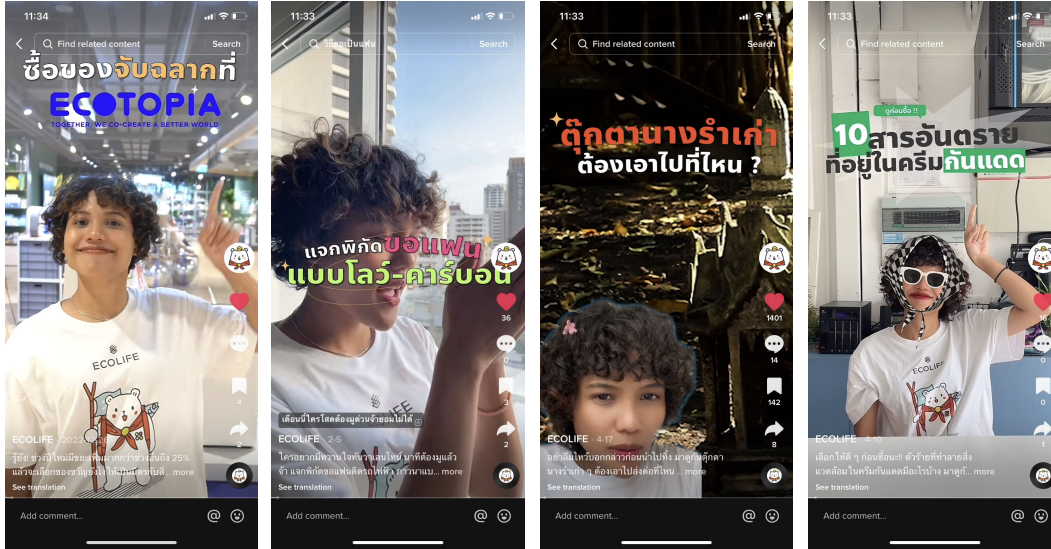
11:34

Find related content Search

ซื้อของจับฉลากที่

ECOTOPIA

TOGETHER, WE CO-CREATE A BETTER WORLD

ECOLIFE

ECOLIFE · 2022-12-

รู้ยัง ช่วงปีใหม่มีของลดมากกว่า 25% แล้วจะเลือกของขวัญยังไงให้ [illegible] ... more

See translation

Add comment...

11:33

วิธีขอเป็นแฟน Search

แจกพิกัดขอแฟน แบบโลว์-คาร์บอน

36

0

3

2

เดือนนี้ใครโสดต้องดูด่วนจ้าขอมไม่ได้

ECOLIFE · 2-5

ใครอยากมีความใจที่บ้านแฟนใหม่ มาที่ต้องมุ่งแล้วจ้า แจกพิกัดขอแฟนติดรถไฟฟ้า กาวมาแบ... more

See translation

Add comment...

11:33

Find related content Search

ตุ๊กตานางรำเก่า ต้องเอาไปที่ไหน ?

1401

14

142

8

ECOLIFE · 4-17

อย่าลืมไหว้บอกกล่าวก่อนนำไปทิ้ง มาดูกันตุ๊กตานางรำเก่า ๆ ต้องเอาไปส่งต่อที่ไหน ... more

See translation

Add comment...

11:33

Find related content Search

ดูก่อนซื้อ !!

10 สารอันตราย ที่อยู่ในครีมกันแดด

ECOLIFE · 4-10

เลือกให้ดี ๆ ก่อนซื้อนะ!! ตัวร้ายที่ทำลายสิ่งแวดล้อมในครีมกันแดดมีอะไรบ้าง มาดูกั... more

See translation

Add comment...